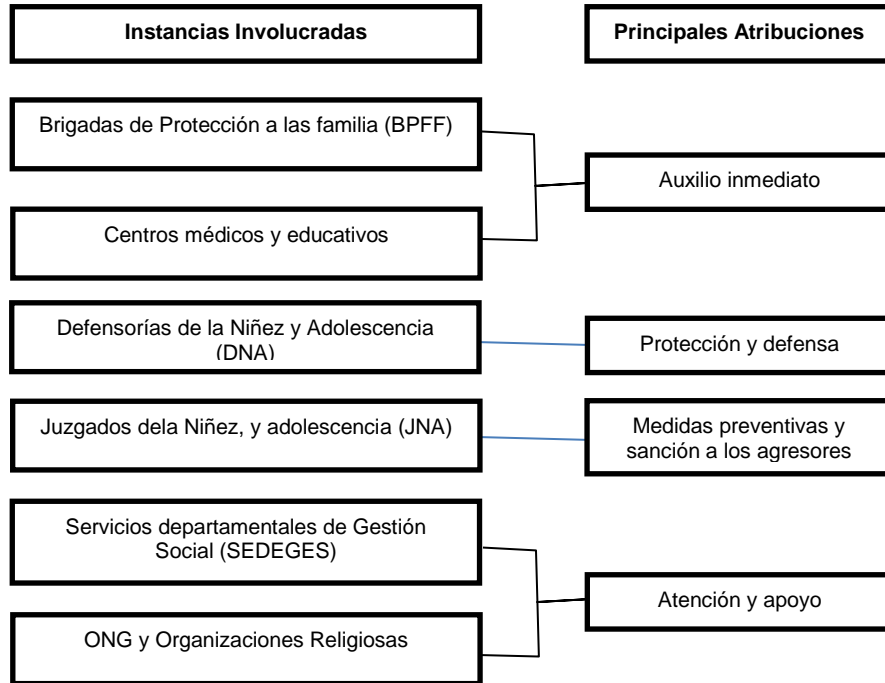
Instancias Involucradas

Principales Atribuciones

Brigadas de Protección a las familia (BPFF)

Centros médicos y educativos

Auxilio inmediato

Defensorías de la Niñez y Adolescencia (DNA)

Protección y defensa

Juzgados dela Niñez, y adolescencia (JNA)

Medidas preventivas y sanción a los agresores

Servicios departamentales de Gestión Social (SEDEGES)

ONG y Organizaciones Religiosas

Atención y apoyo